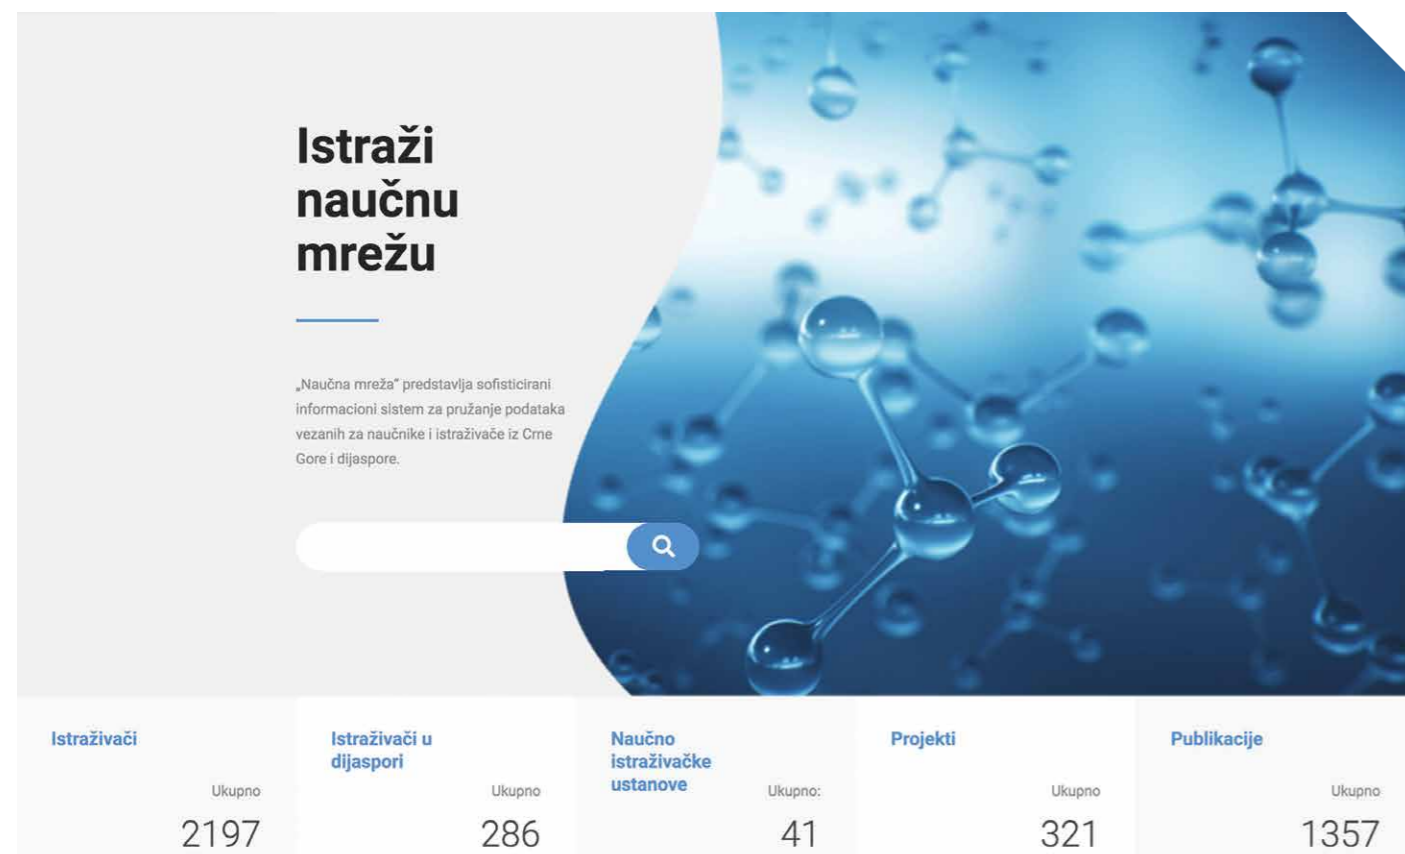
Istraži naučnu mrežu

„Naučna mreža" predstavlja sofisticirani informacioni sistem za pružanje podataka vezanih za naučnike i istraživače iz Crne Gore i dijaspore.

Istraživači
Ukupno
2197

Istraživači u dijaspori
Ukupno
286

Naučno istraživačke ustanove
Ukupno:
41

Projekti
Ukupno
321

Publikacije
Ukupno
1357